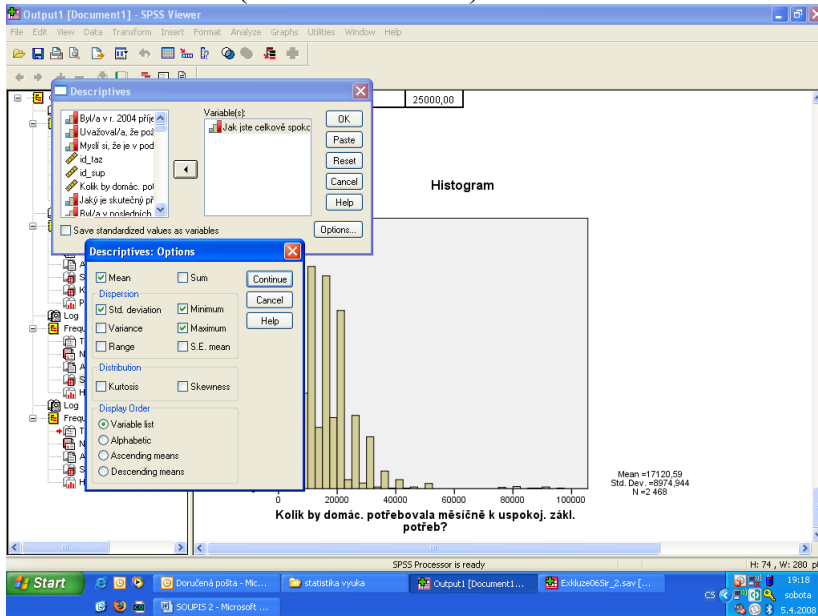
Output1 [Document1] - SPSS Viewer

File Edit View Data Transform Insert Format Analyze Graphs Utilities Window Help

Descriptives

Byl/a v r. 2004 příje
Uvažoval/a, že pož
Myslí si, že je v pod
id_taz
id_sup
Kolik by domác. pot
Jaký je skutečný př
Byl/a v posledních

Variable(s):
Jak jste celkově spokc

OK
Paste
Reset
Cancel
Help

Save standardized values as variables

Options...

25000,00

Histogram

Descriptives: Options

Mean
Sum
Continue
Cancel
Help

Dispersion
Std. deviation
Minimum
Variance
Maximum
Range
S.E. mean

Distribution
Kurtosis
Skewness

Display Order
Variable list
Alphabetic
Ascending means
Descending means

Log
Frequ
Log
Frequ

Mean =17120,59
Std. Dev. =8974,944
N =2 468

0 20000 40000 60000 80000 100000

Kolik by domác. potřebovala měsíčně k uspokoj. zákl. potřeb?

SPSS Processor is ready

H: 74 , W: 280 pt

Start

Doručená pošta - Mic...
statistika vyuka
Output1 [Document1...
Exkluze065ir_2.sav [...
SOUPIS 2 - Microsoft ...

CS
19:18
sobota
5.4.2008